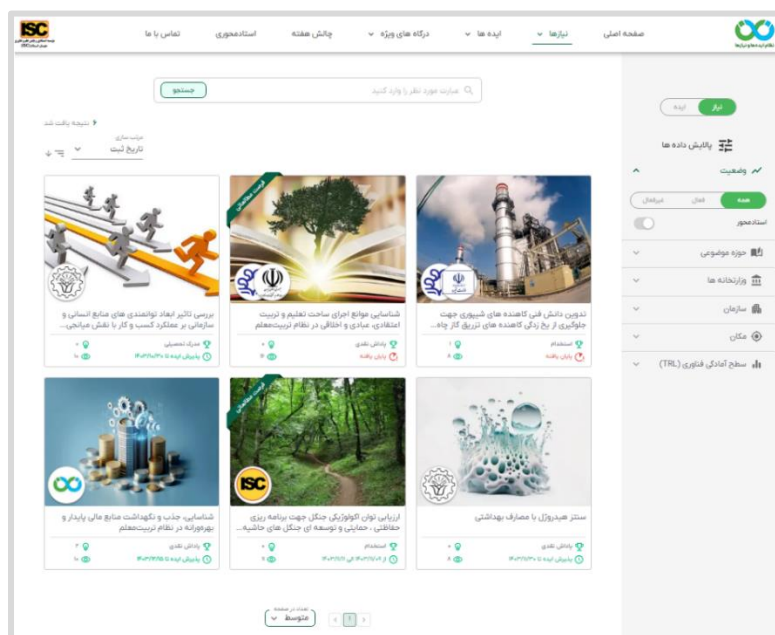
ISC

صفحه اصلی
نیازها
ایده ها
درگاه های ویژه
چالش هفته
استادمحوری
تماس با ما

جستجو
عبارت مورد نظر را وارد کنید

نیاز
ایده

پالایش داده ها
وضعیت
همه
فعال
غیرفعال
استادمحور
حوزه موضوعی
وزارتخانه ها
سازمان
مکان
سطح آمادگی فناوری (TRL)

نتیجه یافت شد
مرتب سازی
تاریخ ثبت

تدوین دانش فنی کاهنده های شیمیایی جهت جلوگیری از یخ زدگی کاهنده های تزریق گاز چاه...
استخدام
پایان یافته

شناسایی موانع اجرای ساحت تعلیم و تربیت اعتقادی، عبادی و اخلاقی در نظام تربیت‌معلم
پاداش نقدی

بررسی تاثیر ابعاد توانمندی های منابع انسانی و سازمانی بر عملکرد کسب و کار با نقش میانجی...
مدرک تحصیلی
پذیرش ایده تا ۱۴۰۳/۱۲/۲۰

سنتز هیدروژل با مصارف بهداشتی
پاداش نقدی
پذیرش ایده تا ۱۴۰۳/۱۲/۲۰

ارزیابی توان اکولوژیکی جنگل جهت برنامه ریزی حفاظتی، حمایتی و توسعه ای جنگل های حاشیه...
استخدام

شناسایی، جذب و نگهداشت منابع مالی پایدار و بهره‌ورانه در نظام تربیت‌معلم
پاداش نقدی
پذیرش ایده تا ۱۴۰۳/۱۲/۲۵

تعداد در صفحه
متوسط
1